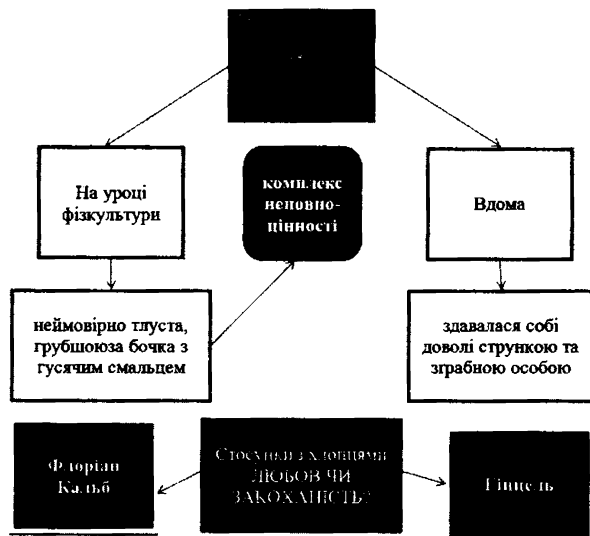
На уроці фізкультури

комплекс неповноцінності

Вдома

неймовірно тлуста, грубшоюза бочка з гусячим смальцем

здавалася собі доволі стрункою та зграбною особою

Флоріан Кальб

Стосунки з хлопцями ЛЮБОВ ЧИ ЗАКОХАНІСТЬ?

Гінцель